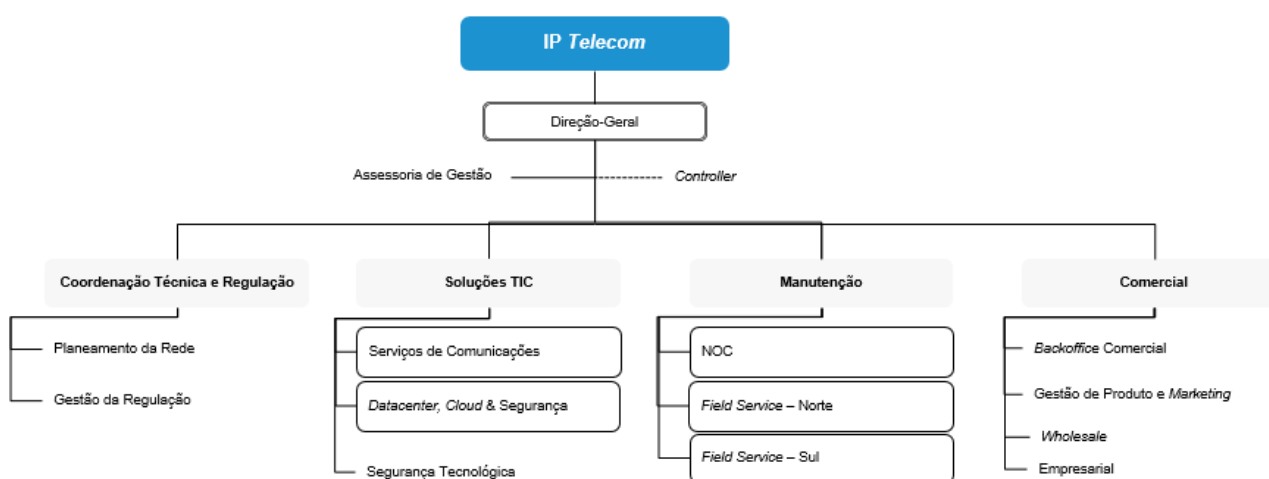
IP *Telecom*

Direção-Geral

Assessoria de Gestão

*Controller*

Coordenação Técnica e Regulação

Planeamento da Rede

Gestão da Regulação

Soluções TIC

Serviços de Comunicações

*Datacenter, Cloud* & Segurança

Segurança Tecnológica

Manutenção

NOC

*Field Service* – Norte

*Field Service* – Sul

Comercial

*Backoffice* Comercial

Gestão de Produto e *Marketing*

*Wholesale*

Empresarial